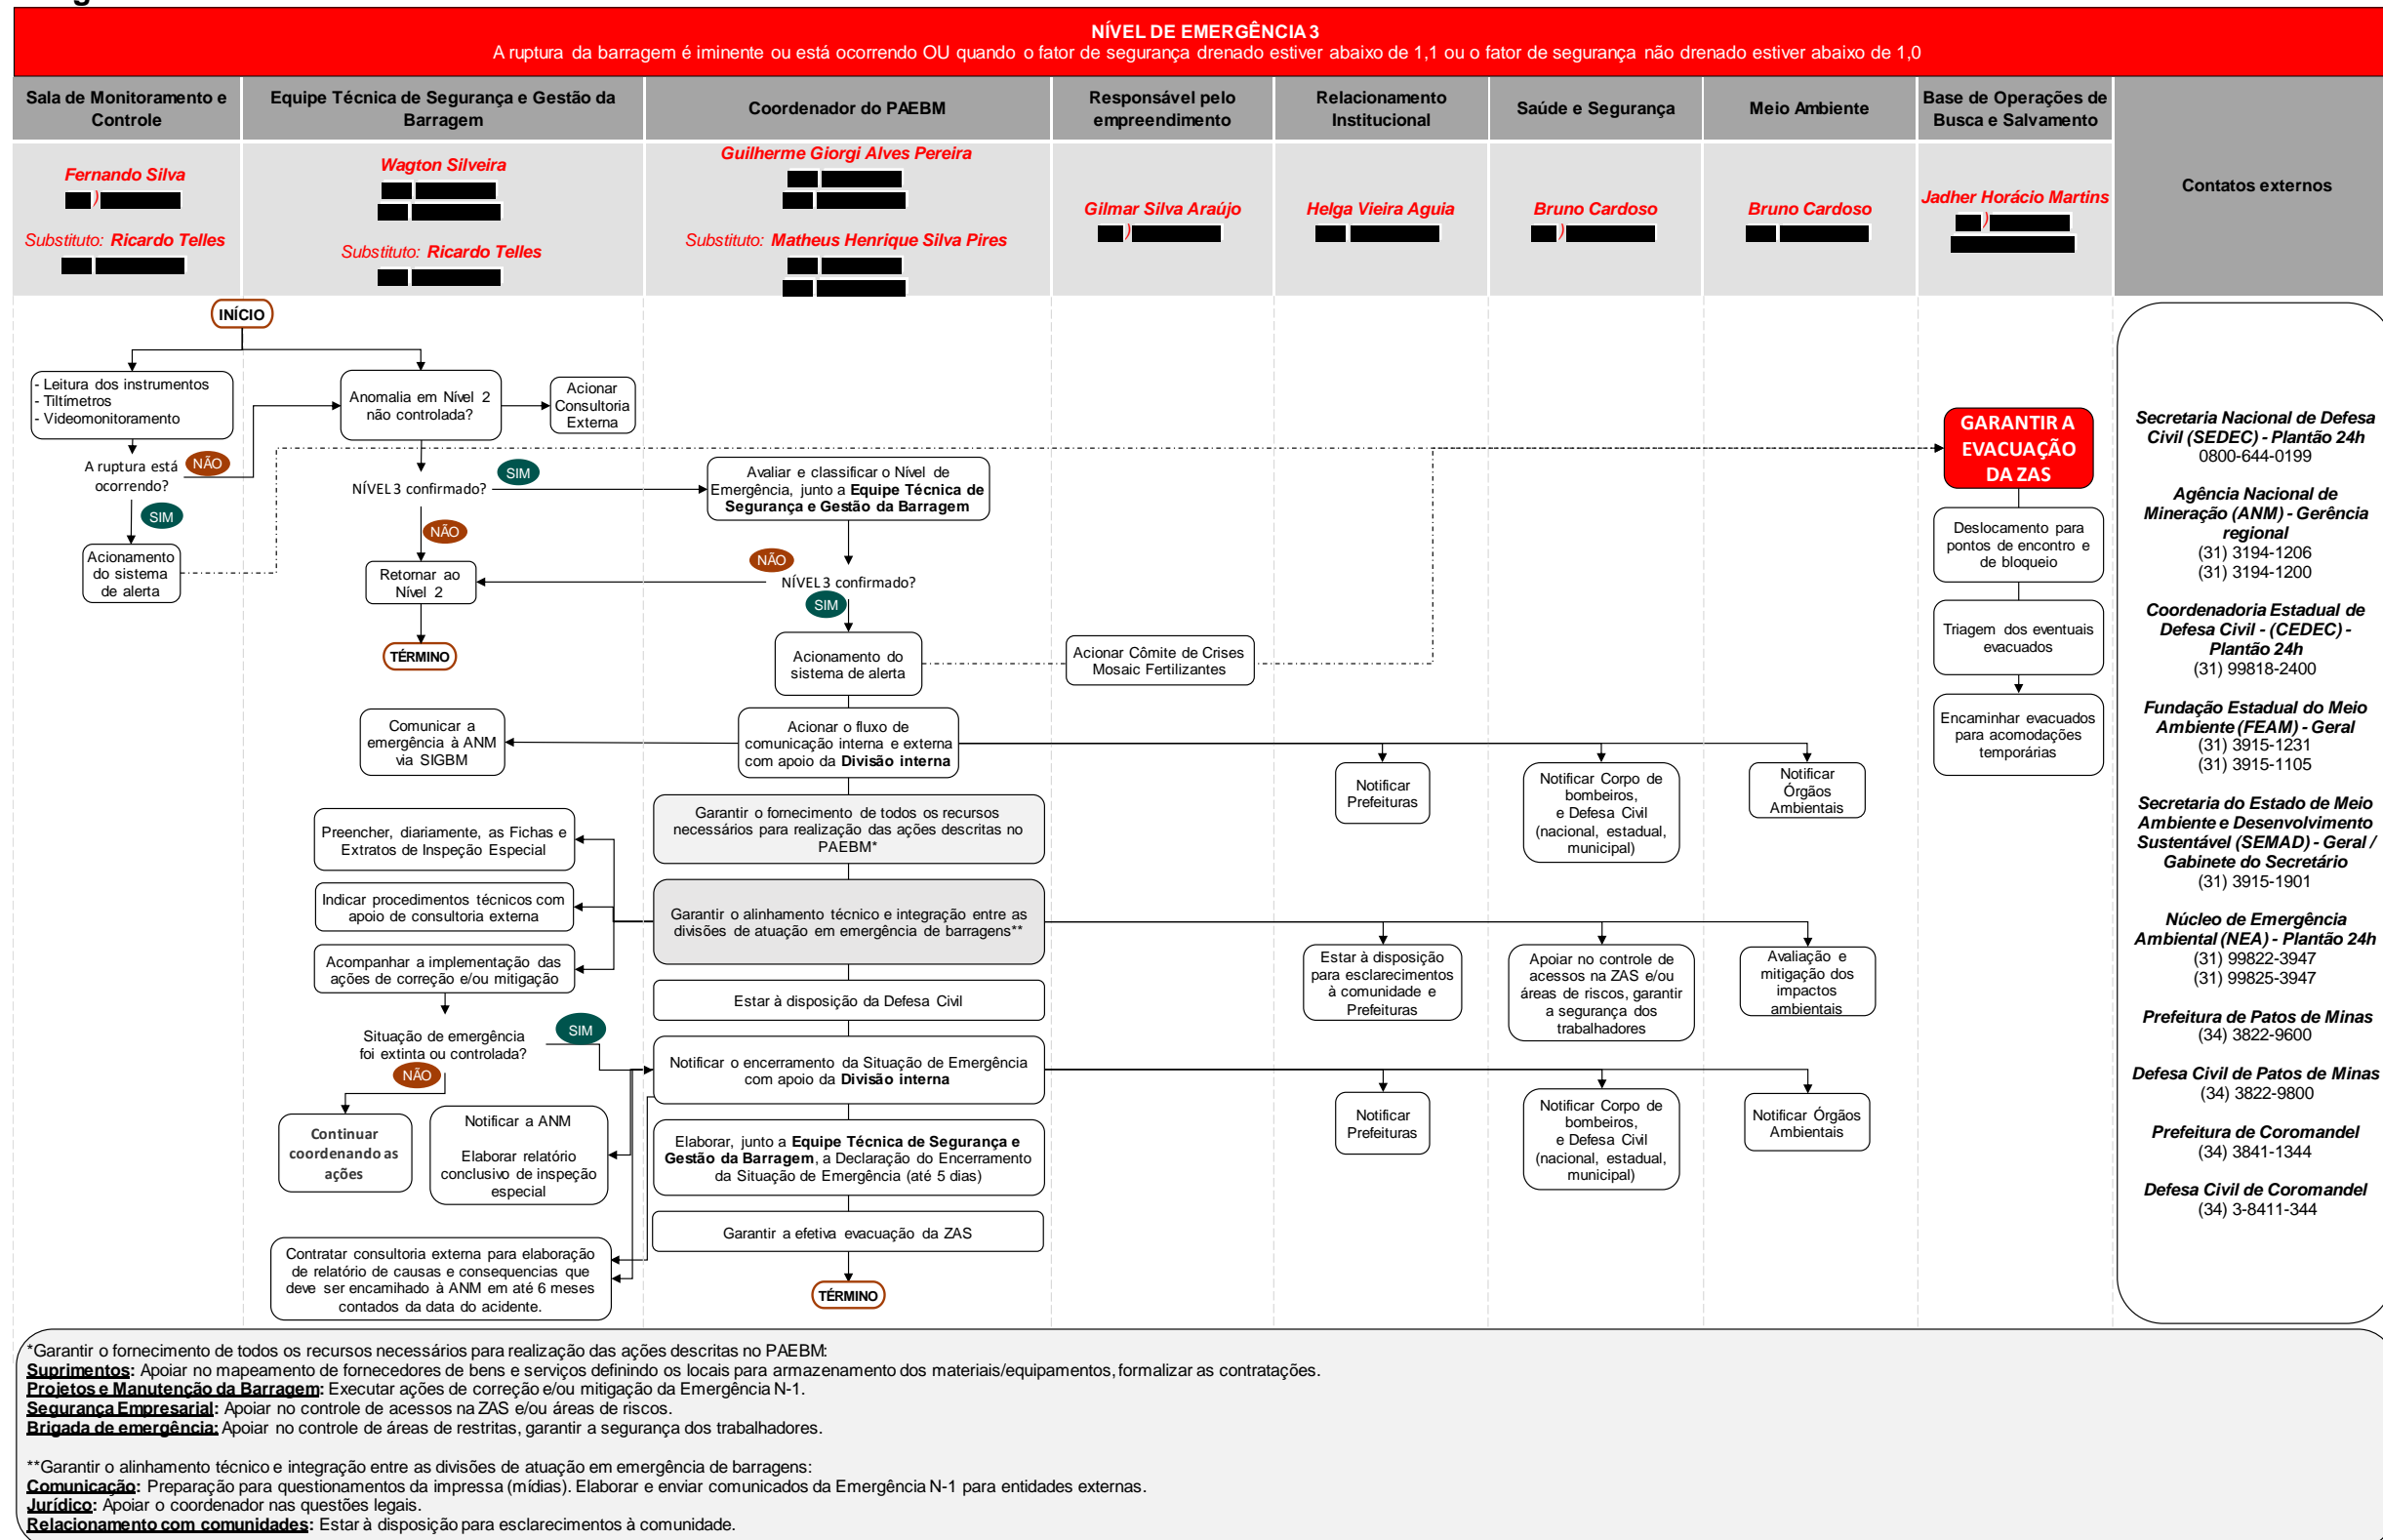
NÍVEL DE EMERGÊNCIA 3
A ruptura da barragem é iminente ou está ocorrendo OU quando o fator de segurança drenado estiver abaixo de 1,1 ou o fator de segurança não drenado estiver abaixo de 1,0

| Sala de Monitoramento e Controle | Equipe Técnica de Segurança e Gestão da Barragem | Coordenador do PAEBM | Responsável pelo empreendimento | Relacionamento Institucional | Saúde e Segurança | Meio Ambiente | Base de Operações de Busca e Salvamento | Contatos externos |
|---|---|---|---|---|---|---|---|---|
| Fernando Silva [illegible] Substituto: Ricardo Telles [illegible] | Wagton Silveira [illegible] Substituto: Ricardo Telles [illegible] | Guilherme Giorgi Alves Pereira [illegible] Substituto: Matheus Henrique Silva Pires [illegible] | Gilmar Silva Araújo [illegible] | Helga Vieira Aguia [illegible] | Bruno Cardoso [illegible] | Bruno Cardoso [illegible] | Jadher Horácio Martins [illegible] | |

INÍCIO

- Leitura dos instrumentos
- Tiltímetros
- Videomonitoramento

Anomalia em Nível 2 não controlada?

Acionar Consultoria Externa

A ruptura está ocorrendo?
NÃO
SIM

Acionamento do sistema de alerta

NÍVEL 3 confirmado?
SIM
NÃO

Avaliar e classificar o Nível de Emergência, junto a **Equipe Técnica de Segurança e Gestão da Barragem**

Retornar ao Nível 2

TÉRMINO

NÃO
NÍVEL 3 confirmado?
SIM

Acionamento do sistema de alerta

Acionar Cômite de Crises Mosaic Fertilizantes

GARANTIR A EVACUAÇÃO DA ZAS

Deslocamento para pontos de encontro e de bloqueio

Triagem dos eventuais evacuados

Encaminhar evacuados para acomodações temporárias

Comunicar a emergência à ANM via SIGBM

Acionar o fluxo de comunicação interna e externa com apoio da **Divisão interna**

Notificar Prefeituras

Notificar Corpo de bombeiros, e Defesa Civil (nacional, estadual, municipal)

Notificar Órgãos Ambientais

Garantir o fornecimento de todos os recursos necessários para realização das ações descritas no PAEBM*

Preencher, diariamente, as Fichas e Extratos de Inspeção Especial

Indicar procedimentos técnicos com apoio de consultoria externa

Garantir o alinhamento técnico e integração entre as divisões de atuação em emergência de barragens**

Acompanhar a implementação das ações de correção e/ou mitigação

Estar à disposição para esclarecimentos à comunidade e Prefeituras

Apoiar no controle de acessos na ZAS e/ou áreas de riscos, garantir a segurança dos trabalhadores

Avaliação e mitigação dos impactos ambientais

Estar à disposição da Defesa Civil

Situação de emergência foi extinta ou controlada?
SIM
NÃO

Notificar o encerramento da Situação de Emergência com apoio da **Divisão interna**

Notificar Prefeituras

Notificar Corpo de bombeiros, e Defesa Civil (nacional, estadual, municipal)

Notificar Órgãos Ambientais

Continuar coordenando as ações

Notificar a ANM

Elaborar relatório conclusivo de inspeção especial

Elaborar, junto a **Equipe Técnica de Segurança e Gestão da Barragem**, a Declaração do Encerramento da Situação de Emergência (até 5 dias)

Garantir a efetiva evacuação da ZAS

Contratar consultoria externa para elaboração de relatório de causas e consequencias que deve ser encaminhado à ANM em até 6 meses contados da data do acidente.

TÉRMINO

Secretaria Nacional de Defesa Civil (SEDEC) - Plantão 24h
0800-644-0199

Agência Nacional de Mineração (ANM) - Gerência regional
(31) 3194-1206
(31) 3194-1200

Coordenadoria Estadual de Defesa Civil - (CEDEC) - Plantão 24h
(31) 99818-2400

Fundação Estadual do Meio Ambiente (FEAM) - Geral
(31) 3915-1231
(31) 3915-1105

Secretaria do Estado de Meio Ambiente e Desenvolvimento Sustentável (SEMAD) - Geral / Gabinete do Secretário
(31) 3915-1901

Núcleo de Emergência Ambiental (NEA) - Plantão 24h
(31) 99822-3947
(31) 99825-3947

Prefeitura de Patos de Minas
(34) 3822-9600

Defesa Civil de Patos de Minas
(34) 3822-9800

Prefeitura de Coromandel
(34) 3841-1344

Defesa Civil de Coromandel
(34) 3-8411-344

*Garantir o fornecimento de todos os recursos necessários para realização das ações descritas no PAEBM:
**Suprimentos**: Apoiar no mapeamento de fornecedores de bens e serviços definindo os locais para armazenamento dos materiais/equipamentos, formalizar as contratações.
**Projetos e Manutenção da Barragem**: Executar ações de correção e/ou mitigação da Emergência N-1.
**Segurança Empresarial**: Apoiar no controle de acessos na ZAS e/ou áreas de riscos.
**Brigada de emergência**: Apoiar no controle de áreas de restritas, garantir a segurança dos trabalhadores.

**Garantir o alinhamento técnico e integração entre as divisões de atuação em emergência de barragens:
**Comunicação**: Preparação para questionamentos da impressa (mídias). Elaborar e enviar comunicados da Emergência N-1 para entidades externas.
**Jurídico**: Apoiar o coordenador nas questões legais.
**Relacionamento com comunidades**: Estar à disposição para esclarecimentos à comunidade.